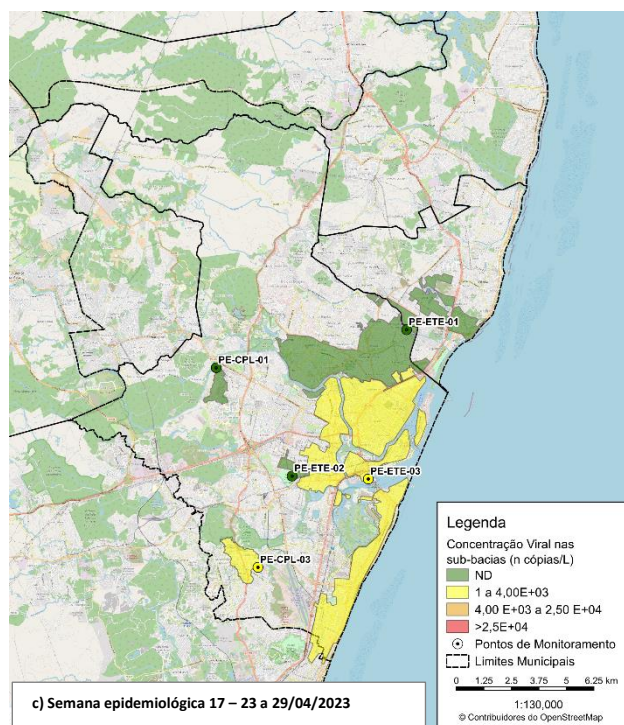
PE-ETE-01

PE-CPL-01

PE-ETE-02

PE-ETE-03

PE-CPL-03

Legenda

Concentração Viral nas sub-bacias (n cópias/L)

ND

1 a 4,00E+03

4,00 E+03 a 2,50 E+04

>2,5E+04

Pontos de Monitoramento

Limites Municipais

0 1.25 2.5 3.75 5 6.25 km

1:130,000

© Contribuidores do OpenStreetMap

c) Semana epidemiológica 17 – 23 a 29/04/2023